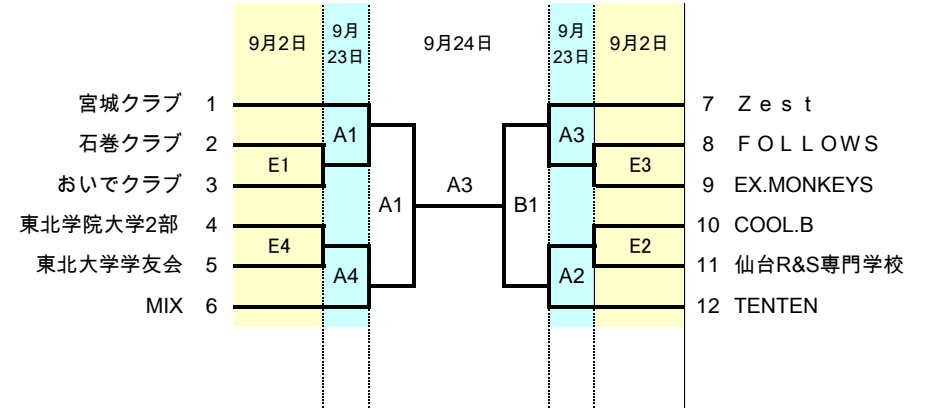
9月2日　9月23日　9月24日　9月23日　9月2日

宮城クラブ 1
石巻クラブ 2
おいでクラブ 3
東北学院大学2部 4
東北大学学友会 5
MIX 6

E1
E4
A1
A4
A1
A3
B1
A3
A2
E3
E2

7 Ｚｅｓｔ
8 ＦＯＬＬＯＷＳ
9 EX.MONKEYS
10 COOL.B
11 仙台R&S専門学校
12 TENTEN